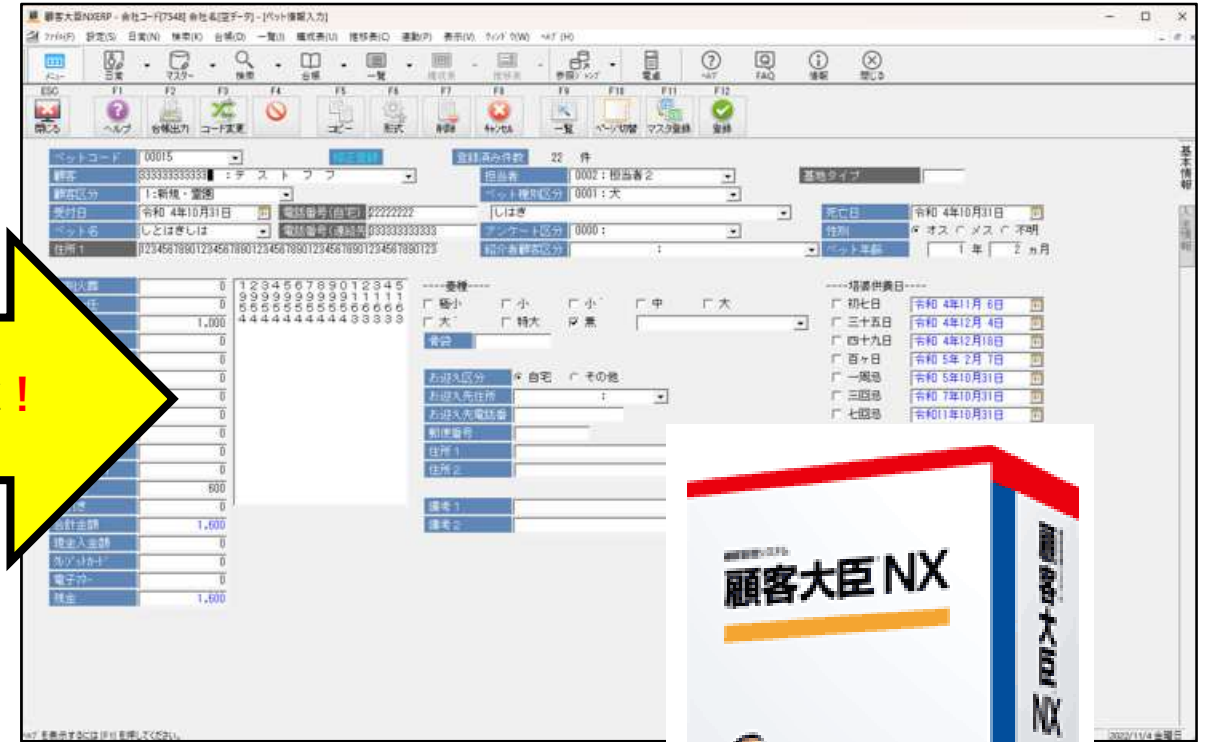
顧客大臣NXERP - 会社コード[7548] 会社名[図データ] - [ペット情報入力]

ファイル(F) 設定(S) 日常(N) 検索(K) 台帳(D) 一覧(I) 帳Ｚ(E) 推移表(C) 連動(P) 表示(V) ウィンドウ(W) ヘルプ(H)

メニュー 日常 マスター 検索 台帳 一覧 推移表 推移表 参照ジャンプ 電卓 ヘルプ FAQ 情報 閉じる

ESC F1 F2 F3 F4 F5 F6 F7 F8 F9 F10 F11 F12
閉じる ヘルプ 台帳出力 コード変更 コピー 形式 削除 キャンセル 一覧 ページ切替 マスタ登録 登録

ペットコード 00015
顧客 3333333333 : テ ス ト フ フ
顧客区分 1 : 新規・霊園
受付日 令和 4年10月31日 電話番号(自宅) 22222222
ペット名 しとはぎしは 電話番号(連絡先) 33333333333
住所1 123456789012345678901234567890123456789012345678901234567890123

登録済み件数 22 件
担当者 0002 : 担当者２
ペット種別区分 0001 : 犬
しはぎ
アンケート区分 0000 :
紹介者顧客区分

墓地タイプ
死亡日 令和 4年10月31日
性別 ● オス ○ メス ○ 不明
ペット年齢 1 年 2 ヵ月

0
0
1,000
0
0
0
0
0
0
0
600
0
合計金額 1,600
現金入金額 0
クレジットカード 0
電子マネー 0
残金 1,600

1 2 3 4 5 6 7 8 9 0 1 2 3 4 5
9 9 9 9 9 9 9 9 9 9 1 1 1 1 1
5 5 5 5 5 5 5 5 5 5 6 6 6 6 6
4 4 4 4 4 4 4 4 4 4 3 3 3 3 3

----棺種----
□ 極小 □ 小 □ 小゛ □ 中 □ 大
□ 大゛ □ 特大 ☑ 無
骨壺
お迎え区分 ● 自宅 ○ その他
お迎え先住所
お迎え先電話番
郵便番号
住所1
住所2
備考1
備考2

----法要供養日----
□ 初七日 令和 4年11月 6日
□ 三十五日 令和 4年12月 4日
□ 四十九日 令和 4年12月18日
□ 百ヶ日 令和 5年 2月 7日
□ 一周忌 令和 5年10月31日
□ 三回忌 令和 7年10月31日
□ 七回忌 令和11年10月31日

基本情報

!

顧客管理システム
顧客大臣NX
顧客大臣NX

ヘルプを表示するには [F1] を押してください。
2022/11/4 金曜日